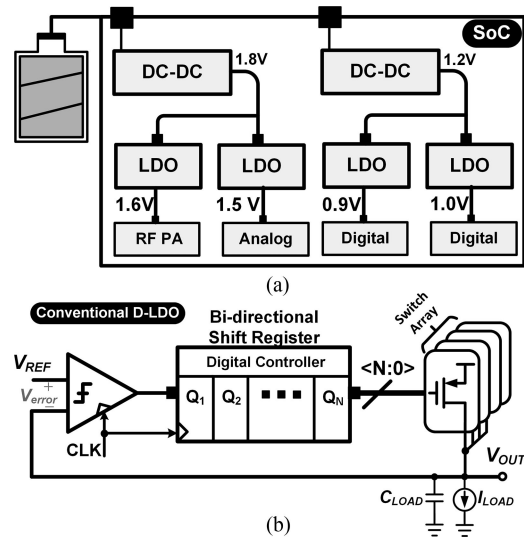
SoC

DC-DC 1.8V

DC-DC 1.2V

LDO LDO LDO LDO

1.6V 1.5 V 0.9V 1.0V

RF PA Analog Digital Digital

(a)

Conventional D-LDO

Bi-directional Shift Register

Digital Controller

$V_{REF}$

$+$

$V_{error}$

$-$

CLK

$Q_1$ $Q_2$ $Q_N$

<N:0>

Switch Array

$V_{OUT}$

$C_{LOAD}$ $I_{LOAD}$

(b)